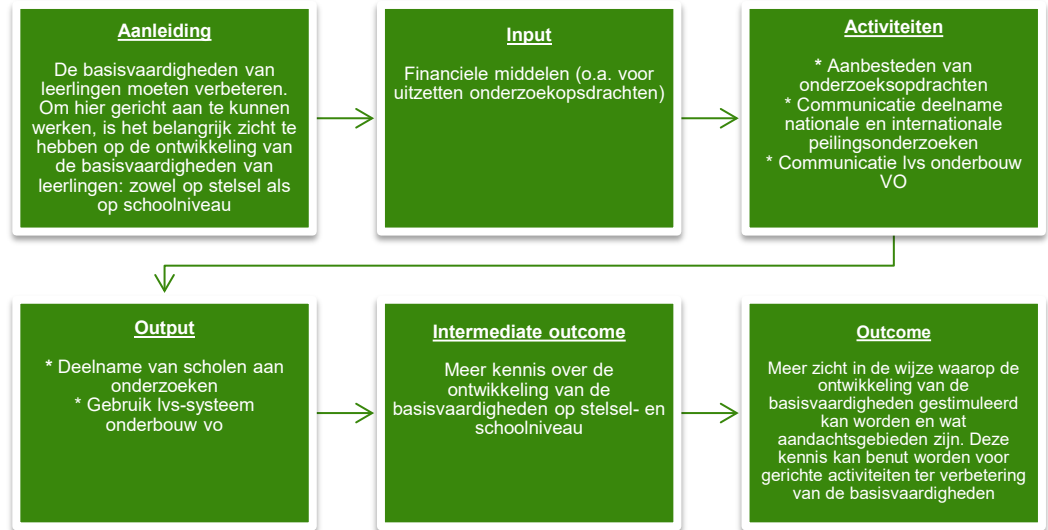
**Aanleiding**

De basisvaardigheden van leerlingen moeten verbeteren. Om hier gericht aan te kunnen werken, is het belangrijk zicht te hebben op de ontwikkeling van de basisvaardigheden van leerlingen: zowel op stelsel als op schoolniveau

**Input**

Financiele middelen (o.a. voor uitzetten onderzoekopsdrachten)

**Activiteiten**

* Aanbesteden van onderzoeksopdrachten
* Communicatie deelname nationale en internationale peilingsonderzoeken
* Communicatie lvs onderbouw VO

**Output**

* Deelname van scholen aan onderzoeken
* Gebruik lvs-systeem onderbouw vo

**Intermediate outcome**

Meer kennis over de ontwikkeling van de basisvaardigheden op stelsel- en schoolniveau

**Outcome**

Meer zicht in de wijze waarop de ontwikkeling van de basisvaardigheden gestimuleerd kan worden en wat aandachtsgebieden zijn. Deze kennis kan benut worden voor gerichte activiteiten ter verbetering van de basisvaardigheden